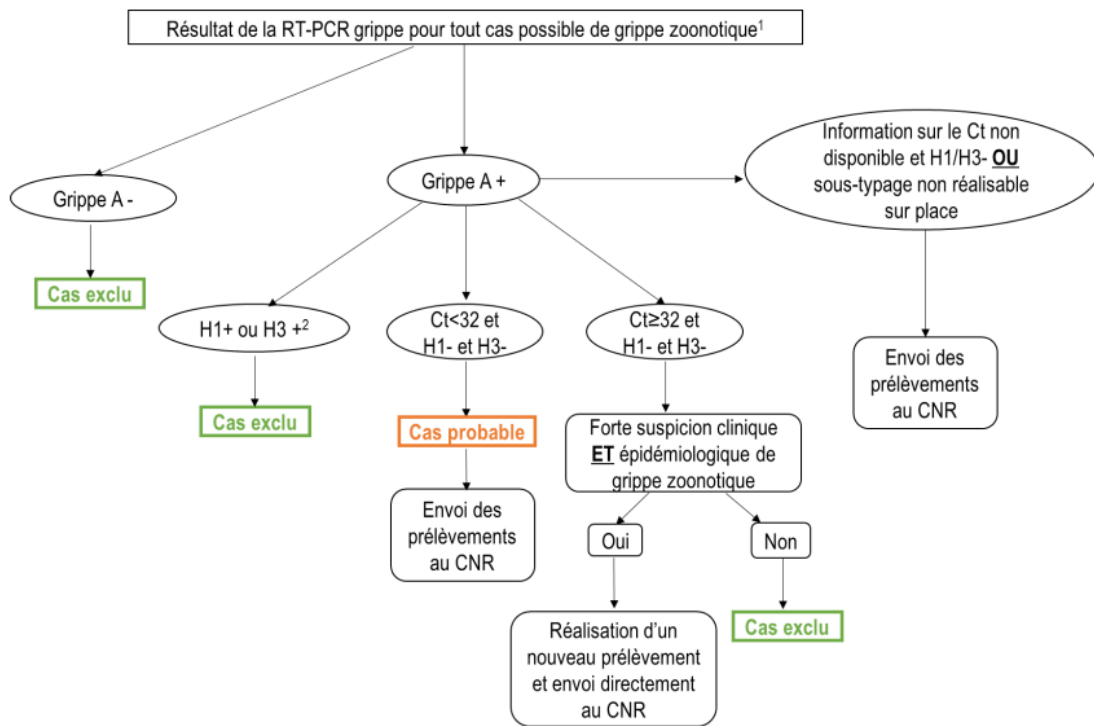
Résultat de la RT-PCR grippe pour tout cas possible de grippe zoonotique$^1$

Grippe A -

Cas exclu

Grippe A +

Information sur le Ct non disponible et H1/H3- OU sous-typage non réalisable sur place

H1+ ou H3 +$^2$

Cas exclu

Ct<32 et H1- et H3-

Cas probable

Envoi des prélèvements au CNR

Ct≥32 et H1- et H3-

Forte suspicion clinique ET épidémiologique de grippe zoonotique

Oui

Réalisation d'un nouveau prélèvement et envoi directement au CNR

Non

Cas exclu

Envoi des prélèvements au CNR